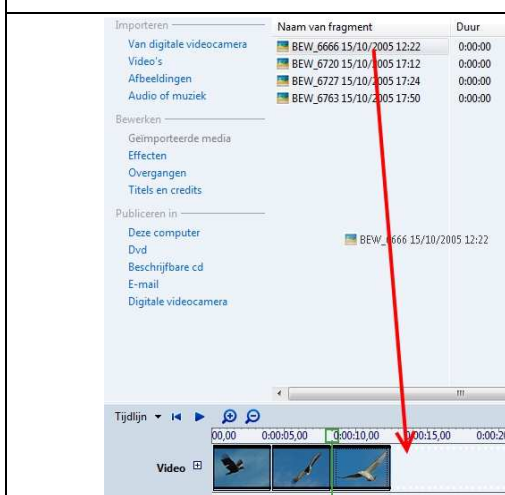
Importeren
Van digitale videocamera
Video's
Afbeeldingen
Audio of muziek

Bewerken
Geïmporteerde media
Effecten
Overgangen
Titels en credits

Publiceren in
Deze computer
Dvd
Beschrijfbare cd
E-mail
Digitale videocamera

| Naam van fragment | Duur |
|---|---|
| BEW_6666 15/10/2005 12:22 | 0:00:00 |
| BEW_6720 15/10/2005 17:12 | 0:00:00 |
| BEW_6727 15/10/2005 17:24 | 0:00:00 |
| BEW_6763 15/10/2005 17:50 | 0:00:00 |

BEW_6666 15/10/2005 12:22

Tijdlijn
00,00 0:00:05,00 0:00:10,00 0:00:15,00 0:00:2

Video